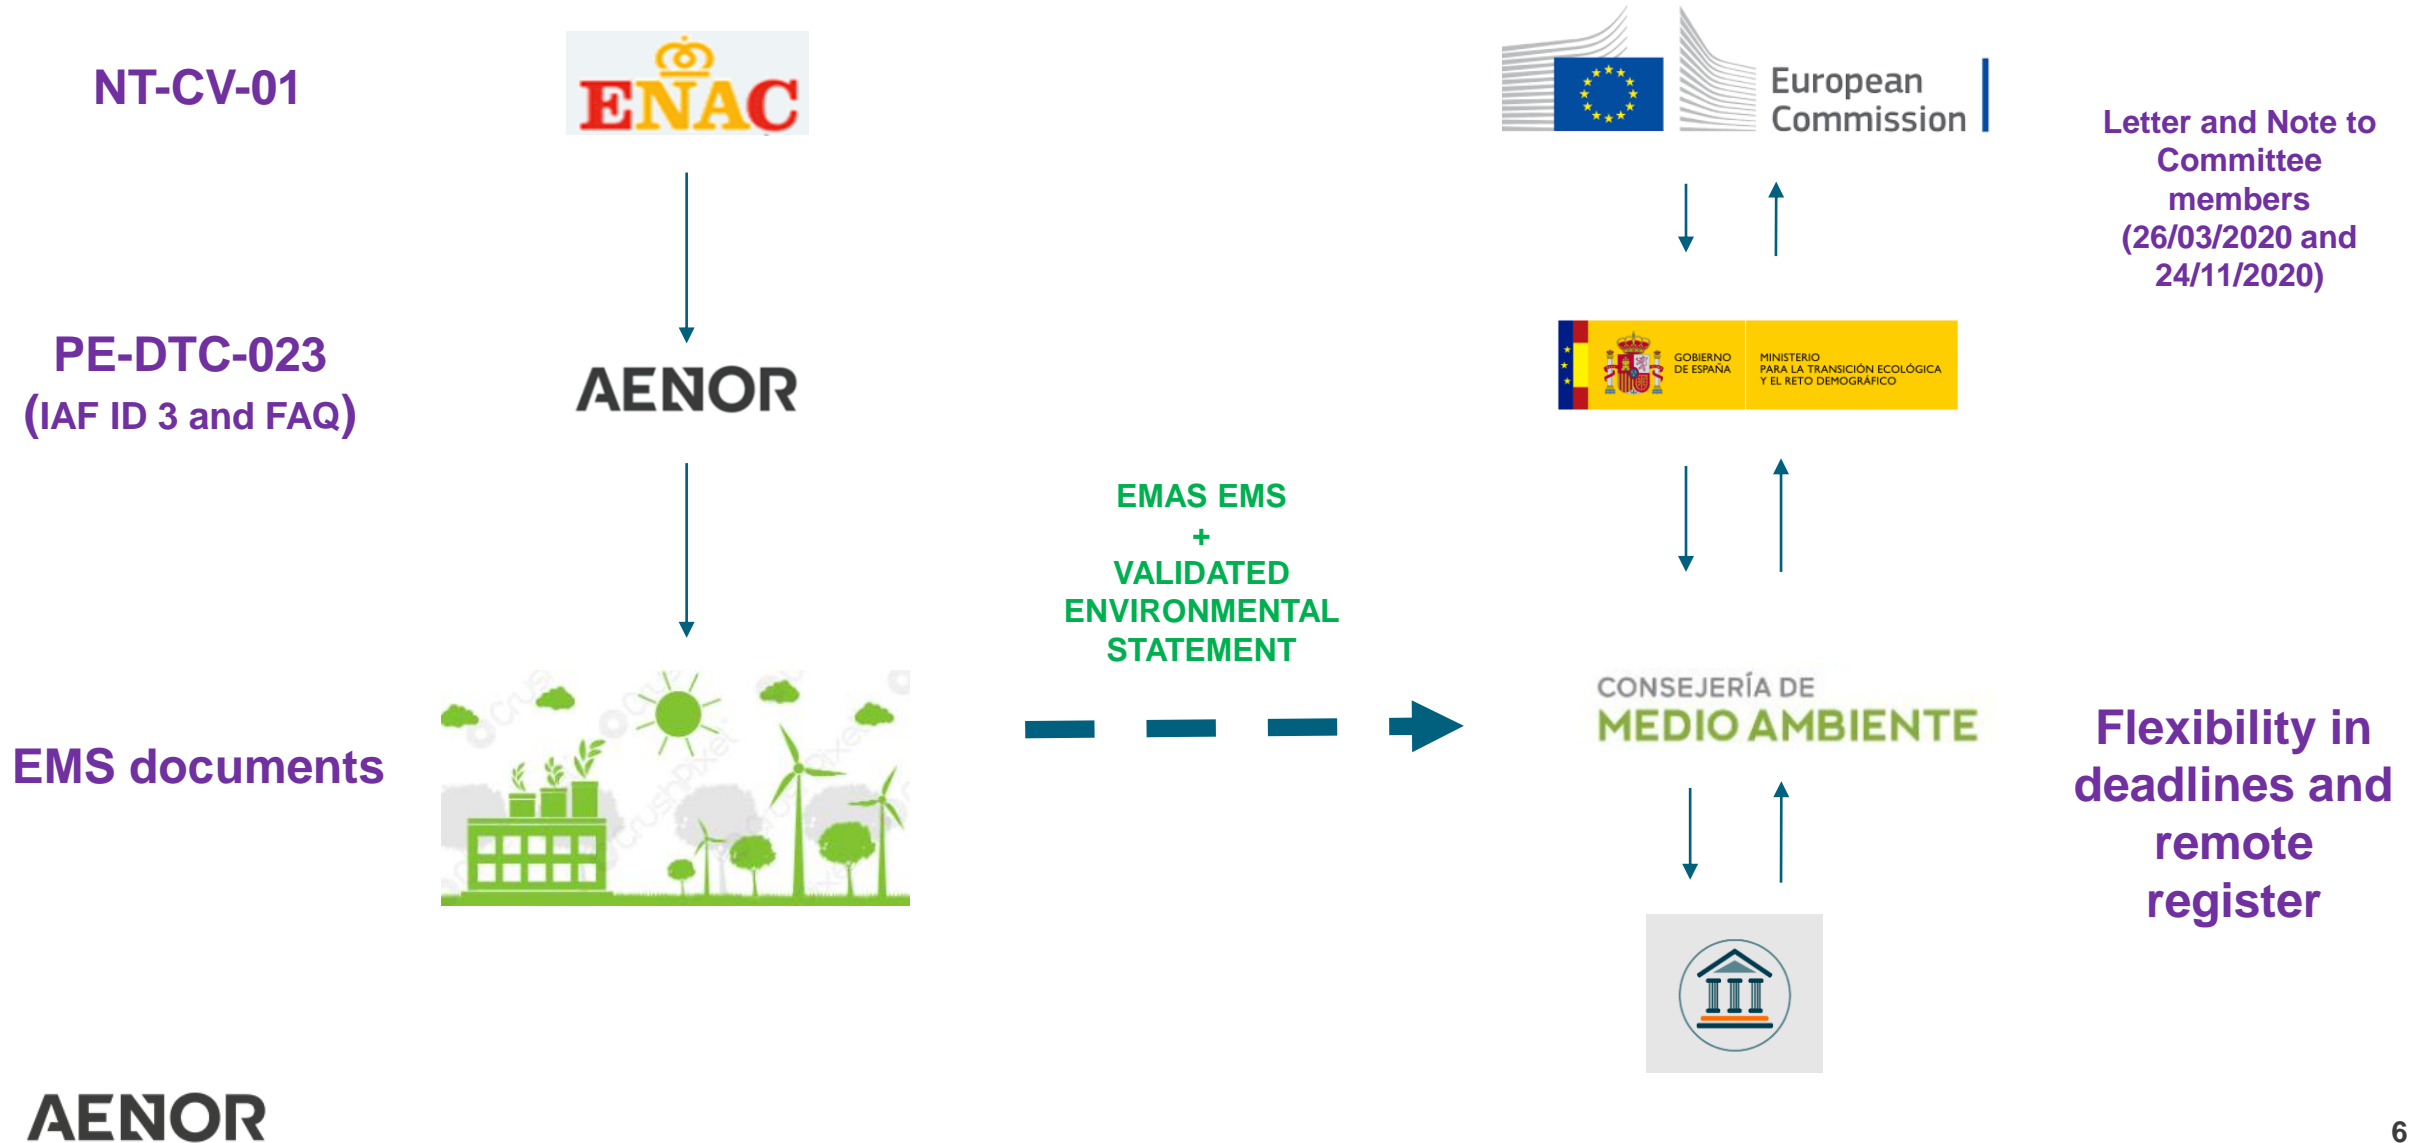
NT-CV-01

ENAC

European Commission

Letter and Note to Committee members (26/03/2020 and 24/11/2020)

PE-DTC-023 (IAF ID 3 and FAQ)

AENOR

GOBIERNO DE ESPAÑA

MINISTERIO PARA LA TRANSICIÓN ECOLÓGICA Y EL RETO DEMOGRÁFICO

EMAS EMS + VALIDATED ENVIRONMENTAL STATEMENT

EMS documents

CONSEJERÍA DE MEDIO AMBIENTE

Flexibility in deadlines and remote register

AENOR

6